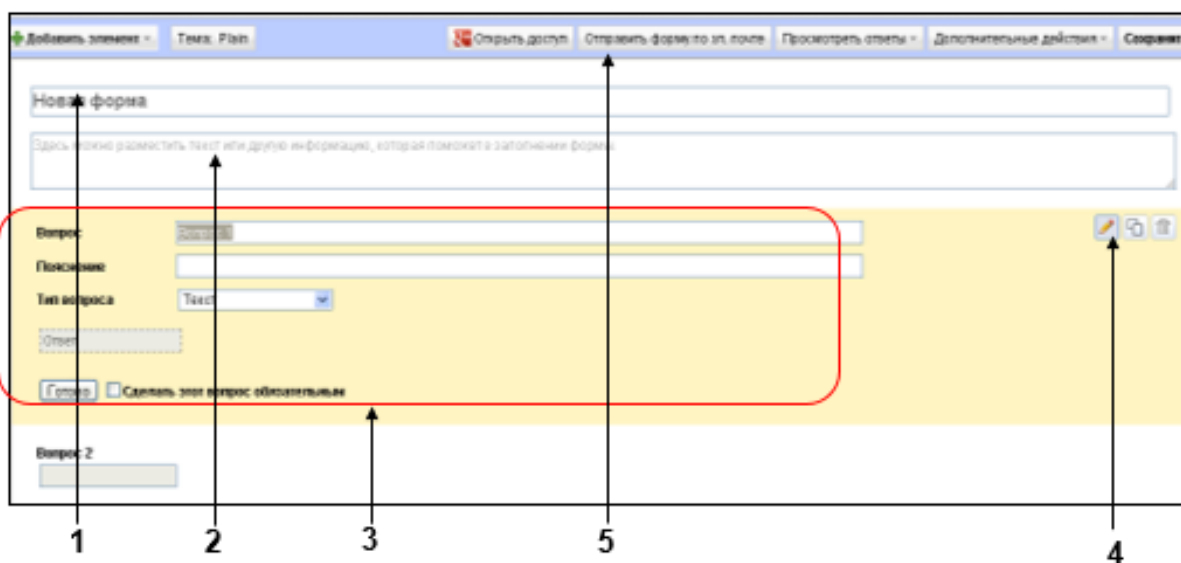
Добавить элемент ▾ Тема: Plain

Открыть доступ Отправить форму по эл. почте Просмотреть ответы ▾ Дополнительные действия ▾ Сохранить

Новая форма

Здесь можно разместить текст или другую информацию, которая поможет в заполнении формы.

Вопрос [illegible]

Пояснение

Тип вопроса Текст

Ответ

Готово Сделать этот вопрос обязательным

Вопрос 2

1 2 3 5 4